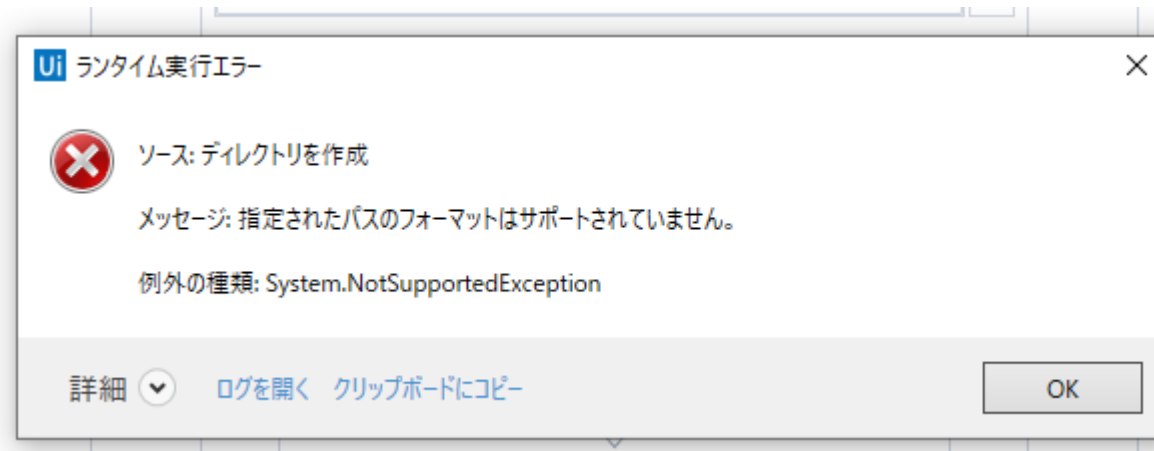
Ui ランタイム実行エラー

ソース: ディレクトリを作成

メッセージ: 指定されたパスのフォーマットはサポートされていません。

例外の種類: System.NotSupportedException

詳細 ログを開く クリップボードにコピー OK